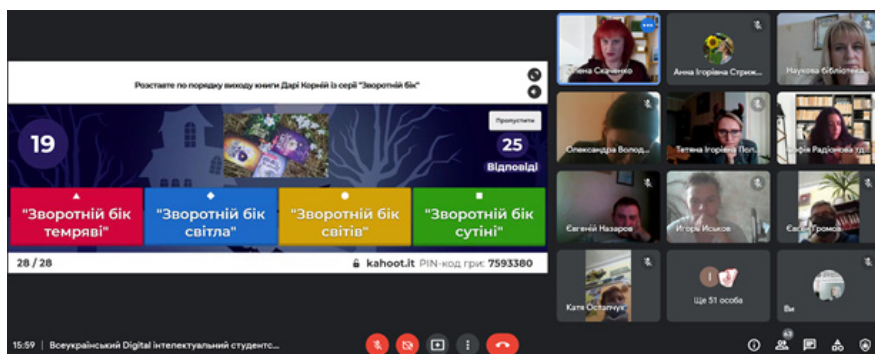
Розставте по порядку виходу книги Дарі Корній із серії "Зворотній бік"

19

Пропустити

25
Відповіді

"Зворотній бік темряві"

"Зворотній бік світла"

"Зворотній бік світів"

"Зворотній бік сутіні"

28 / 28

kahoot.it PIN-код гри: 7593380

Олена Скаченко

Анна Ігорівна Стриж...

Наукова бібліотека...

Олександра Волод...

Тетяна Ігорівна Пол...

Софія Радіонова хд...

Євгеній Назаров

Игорь Иськов

Євген Громов

Катя Остапчук

Ще 51 особа

Ви

15:59 | Всеукраїнський Digital інтелектуальний студентс...

63